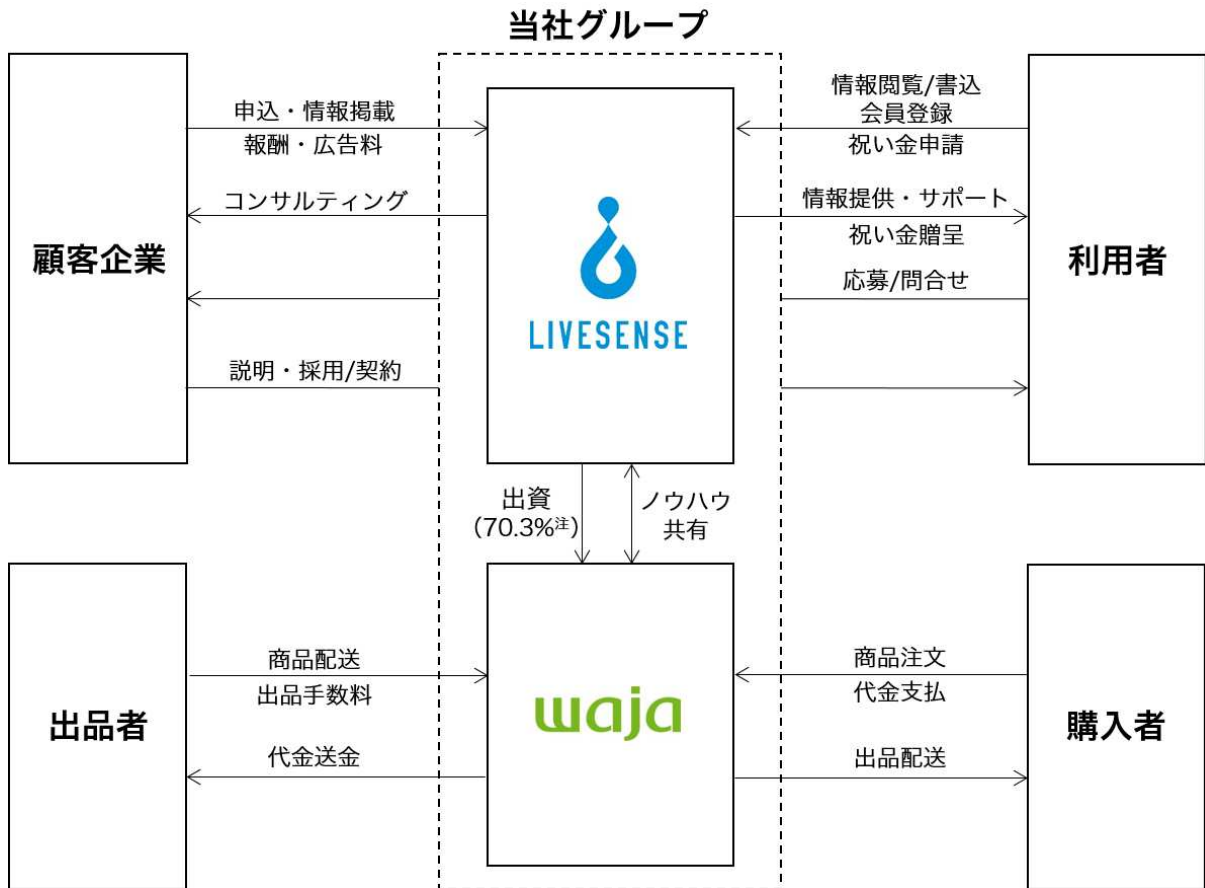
当社グループ

顧客企業

申込・情報掲載
報酬・広告料

コンサルティング

説明・採用/契約

LIVESENSE

情報閲覧/書込
会員登録
祝い金申請

情報提供・サポート
祝い金贈呈

応募/問合せ

利用者

出資
(70.3%注)

ノウハウ
共有

出品者

商品配送
出品手数料

代金送金

waja

商品注文
代金支払

出品配送

購入者